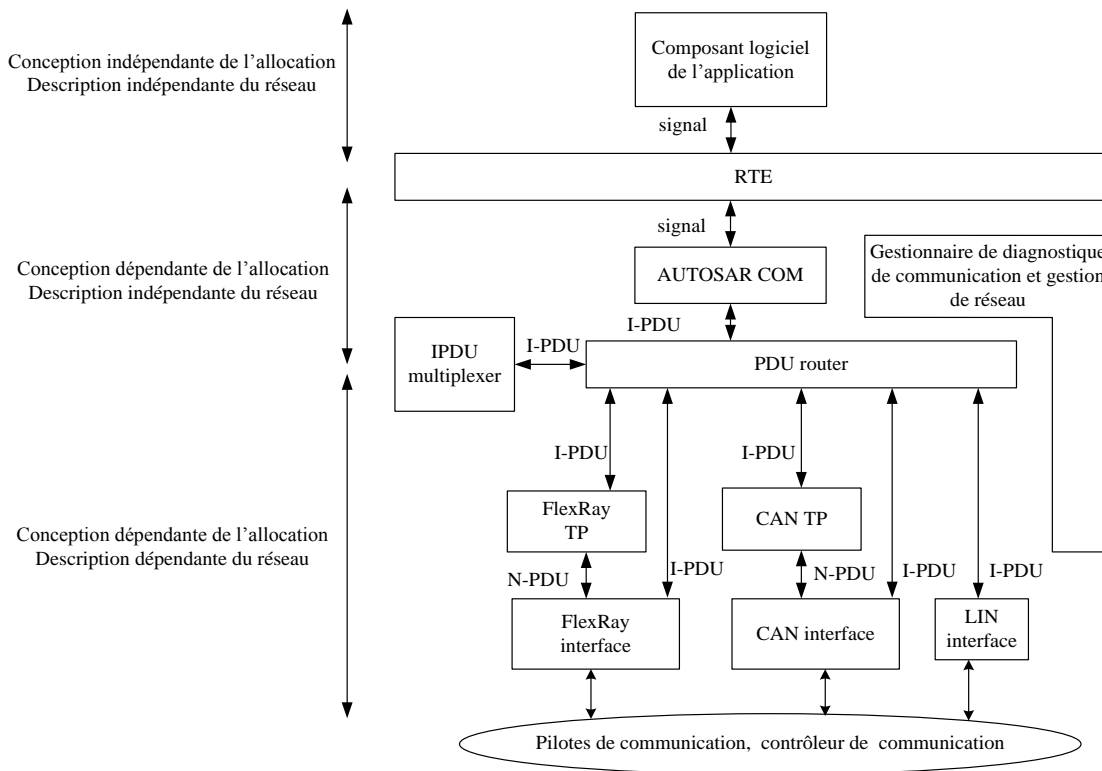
Conception indépendante de l'allocation
Description indépendante du réseau

Composant logiciel de l'application

signal

RTE

signal

Conception dépendante de l'allocation
Description indépendante du réseau

AUTOSAR COM

Gestionnaire de diagnostique de communication et gestion de réseau

I-PDU

IPDU multiplexer

I-PDU

PDU router

Conception dépendante de l'allocation
Description dépendante du réseau

I-PDU

I-PDU

FlexRay TP

CAN TP

N-PDU

I-PDU

N-PDU

I-PDU

I-PDU

FlexRay interface

CAN interface

LIN interface

Pilotes de communication, contrôleur de communication